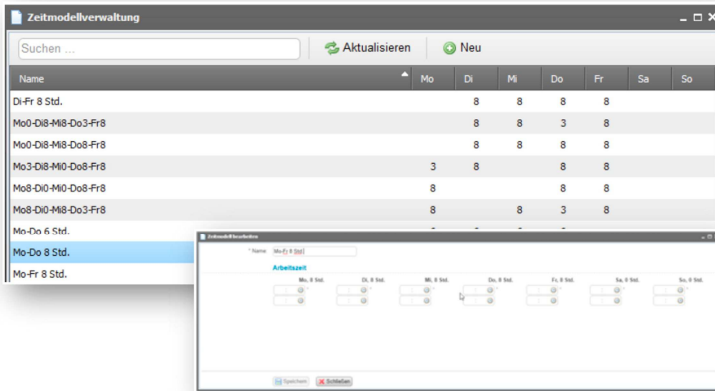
Zeitmodellverwaltung

Suchen ...

Aktualisieren

Neu

| Name | Mo | Di | Mi | Do | Fr | Sa | So |
|---|---|---|---|---|---|---|---|
| Di-Fr 8 Std. | | 8 | 8 | 8 | 8 | | |
| Mo0-Di8-Mi8-Do3-Fr8 | | 8 | 8 | 3 | 8 | | |
| Mo0-Di8-Mi8-Do8-Fr8 | | 8 | 8 | 8 | 8 | | |
| Mo3-Di8-Mi0-Do8-Fr8 | 3 | 8 | | 8 | 8 | | |
| Mo8-Di0-Mi0-Do8-Fr8 | 8 | | | 8 | 8 | | |
| Mo8-Di0-Mi8-Do3-Fr8 | 8 | | 8 | 3 | 8 | | |
| Mo-Do 6 Std. | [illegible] | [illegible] | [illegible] | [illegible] | | | |
| Mo-Do 8 Std. | | | | | | | |
| Mo-Fr 8 Std. | | | | | | | |

Zeitmodell bearbeiten

* Name: Mo-Fr 8 Std.

Arbeitszeit

Mo, 8 Std. Di, 8 Std. Mi, 8 Std. Do, 8 Std. Fr, 8 Std. Sa, 0 Std. So, 0 Std.

Speichern Schließen